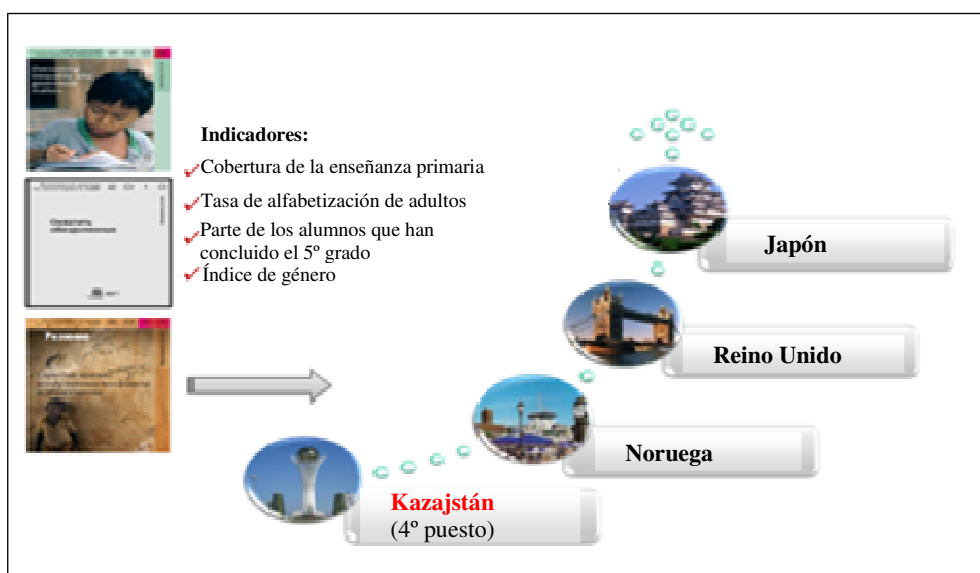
Indicadores:

Cobertura de la enseñanza primaria

Tasa de alfabetización de adultos

Parte de los alumnos que han concluido el 5º grado

Índice de género

Japón

Reino Unido

Noruega

Kazajstán
(4º puesto)